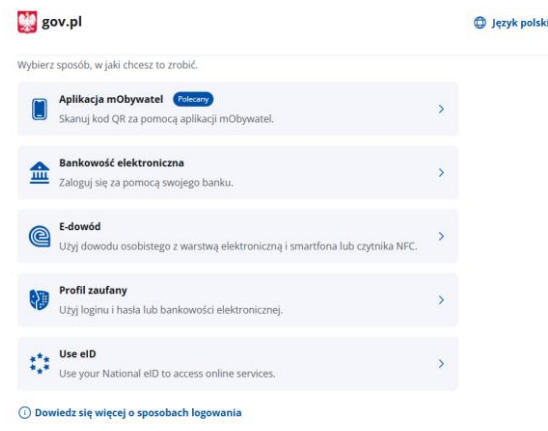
gov.pl

Język polski

Wybierz sposób, w jaki chcesz to zrobić.

Aplikacja mObywatel Polecany
Skanuj kod QR za pomocą aplikacji mObywatel.

Bankowość elektroniczna
Zaloguj się za pomocą swojego banku.

E-dowód
Użyj dowodu osobistego z warstwą elektroniczną i smartfona lub czytnika NFC.

Profil zaufany
Użyj loginu i hasła lub bankowości elektronicznej.

Use eID
Use your National eID to access online services.

Dowiedz się więcej o sposobach logowania